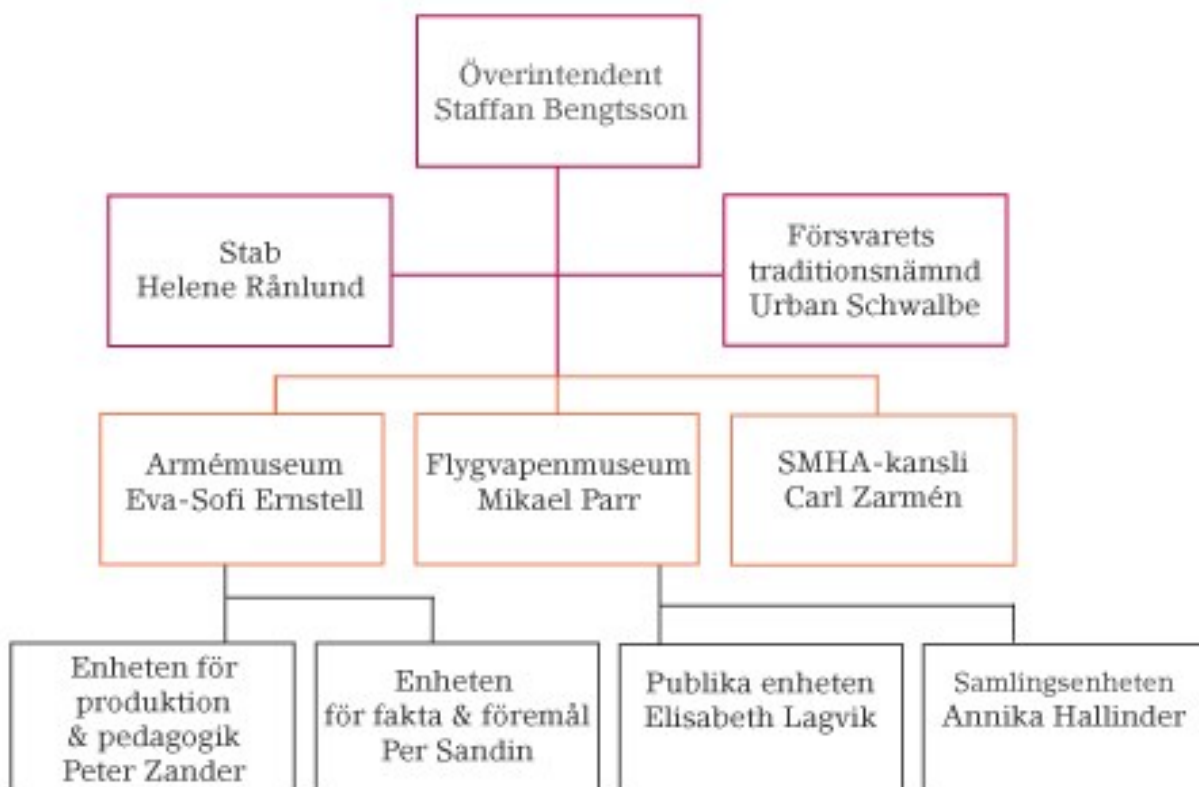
Överintendent
Staffan Bengtsson

Stab
Helene Rånlund

Försvarets traditionsnämnd
Urban Schwalbe

Armémuseum
Eva-Sofi Ernstell

Flygvapenmuseum
Mikael Parr

SMHA-kansli
Carl Zarmén

Enheten för produktion & pedagogik
Peter Zander

Enheten för fakta & föremål
Per Sandin

Publika enheten
Elisabeth Lagvik

Samlingsenheten
Annika Hallinder